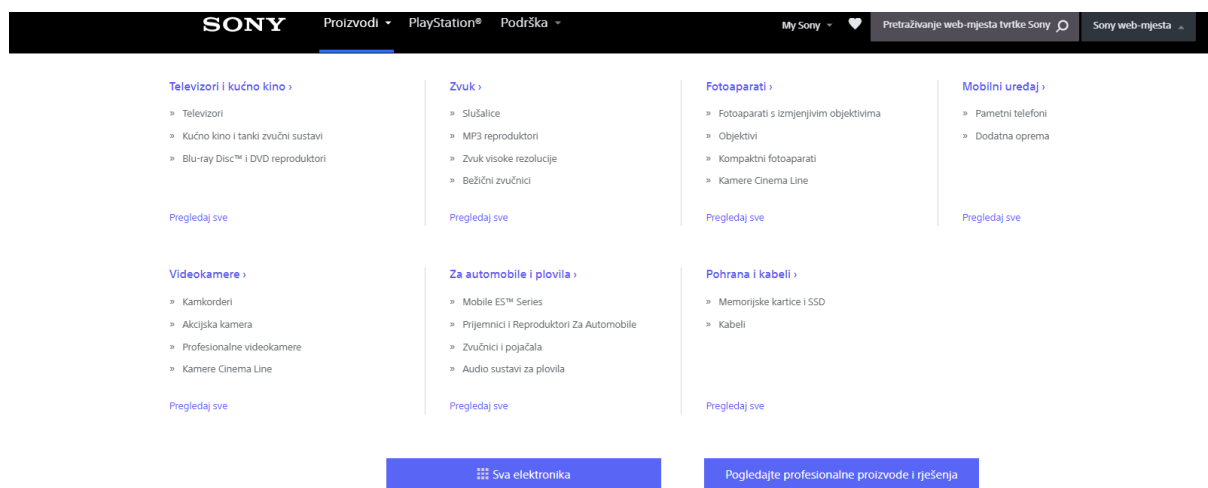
SONY Proizvodi PlayStation® Podrška My Sony Pretraživanje web-mjesta tvrtke Sony Sony web-mjesta

Televizori i kućno kino ›
» Televizori
» Kućno kino i tanki zvučni sustavi
» Blu-ray Disc™ i DVD reproduktori
Pregledaj sve

Zvuk ›
» Slušalice
» MP3 reproduktori
» Zvuk visoke rezolucije
» Bežični zvučnici
Pregledaj sve

Fotoaparati ›
» Fotoaparati s izmjenjivim objektivima
» Objektivi
» Kompaktni fotoaparati
» Kamere Cinema Line
Pregledaj sve

Mobilni uređaj ›
» Pametni telefoni
» Dodatna oprema
Pregledaj sve

Videokamere ›
» Kamkorderi
» Akcijska kamera
» Profesionalne videokamere
» Kamere Cinema Line
Pregledaj sve

Za automobile i plovila ›
» Mobile ES™ Series
» Prijemnici I Reproduktori Za Automobile
» Zvučnici i pojačala
» Audio sustavi za plovila
Pregledaj sve

Pohrana i kabeli ›
» Memorijske kartice i SSD
» Kabeli
Pregledaj sve

Sva elektronika

Pogledajte profesionalne proizvode i rješenja